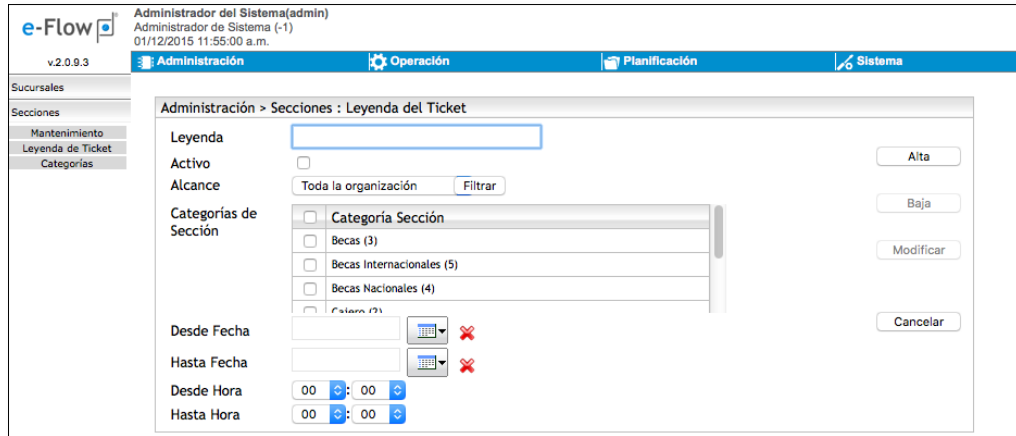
e-Flow

v.2.0.9.3

Administrador del Sistema(admin)
Administrador de Sistema (-1)
01/12/2015 11:55:00 a.m.

Administración | Operación | Planificación | Sistema

Sucursales
Secciones
Mantenimiento
Leyenda de Ticket
Categorías

Administración > Secciones : Leyenda del Ticket

Leyenda
Activo
Alcance | Toda la organización | Filtrar
Categorías de Sección

| | Categoría Sección |
|---|---|
| | Becas (3) |
| | Becas Internacionales (5) |
| | Becas Nacionales (4) |
| | Cajero (2) |

Desde Fecha
Hasta Fecha
Desde Hora 00 : 00
Hasta Hora 00 : 00

Alta
Baja
Modificar
Cancelar